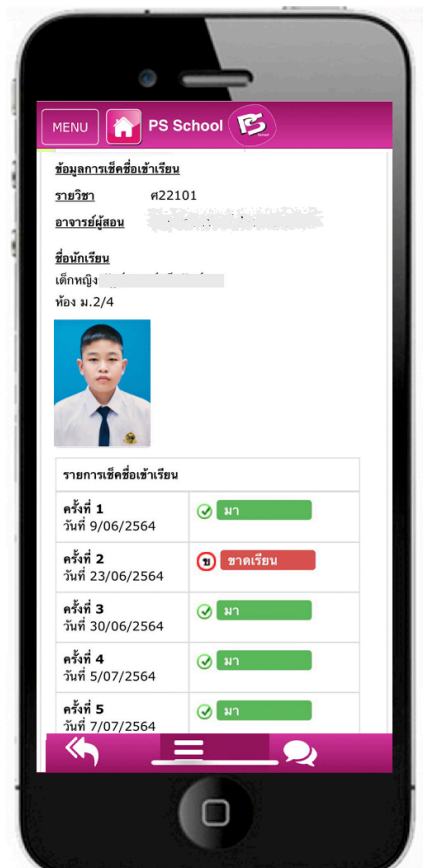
MENU PS School PS

ข้อมูลการเช็คชื่อเข้าเรียน

รายวิชา ศ22101

อาจารย์ผู้สอน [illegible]

ชื่อนักเรียน

เด็กหญิง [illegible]

ห้อง ม.2/4

| รายการเช็คชื่อเข้าเรียน | |
|---|---|
| ครั้งที่ 1 วันที่ 9/06/2564 | มา |
| ครั้งที่ 2 วันที่ 23/06/2564 | ข ขาดเรียน |
| ครั้งที่ 3 วันที่ 30/06/2564 | มา |
| ครั้งที่ 4 วันที่ 5/07/2564 | มา |
| ครั้งที่ 5 วันที่ 7/07/2564 | มา |